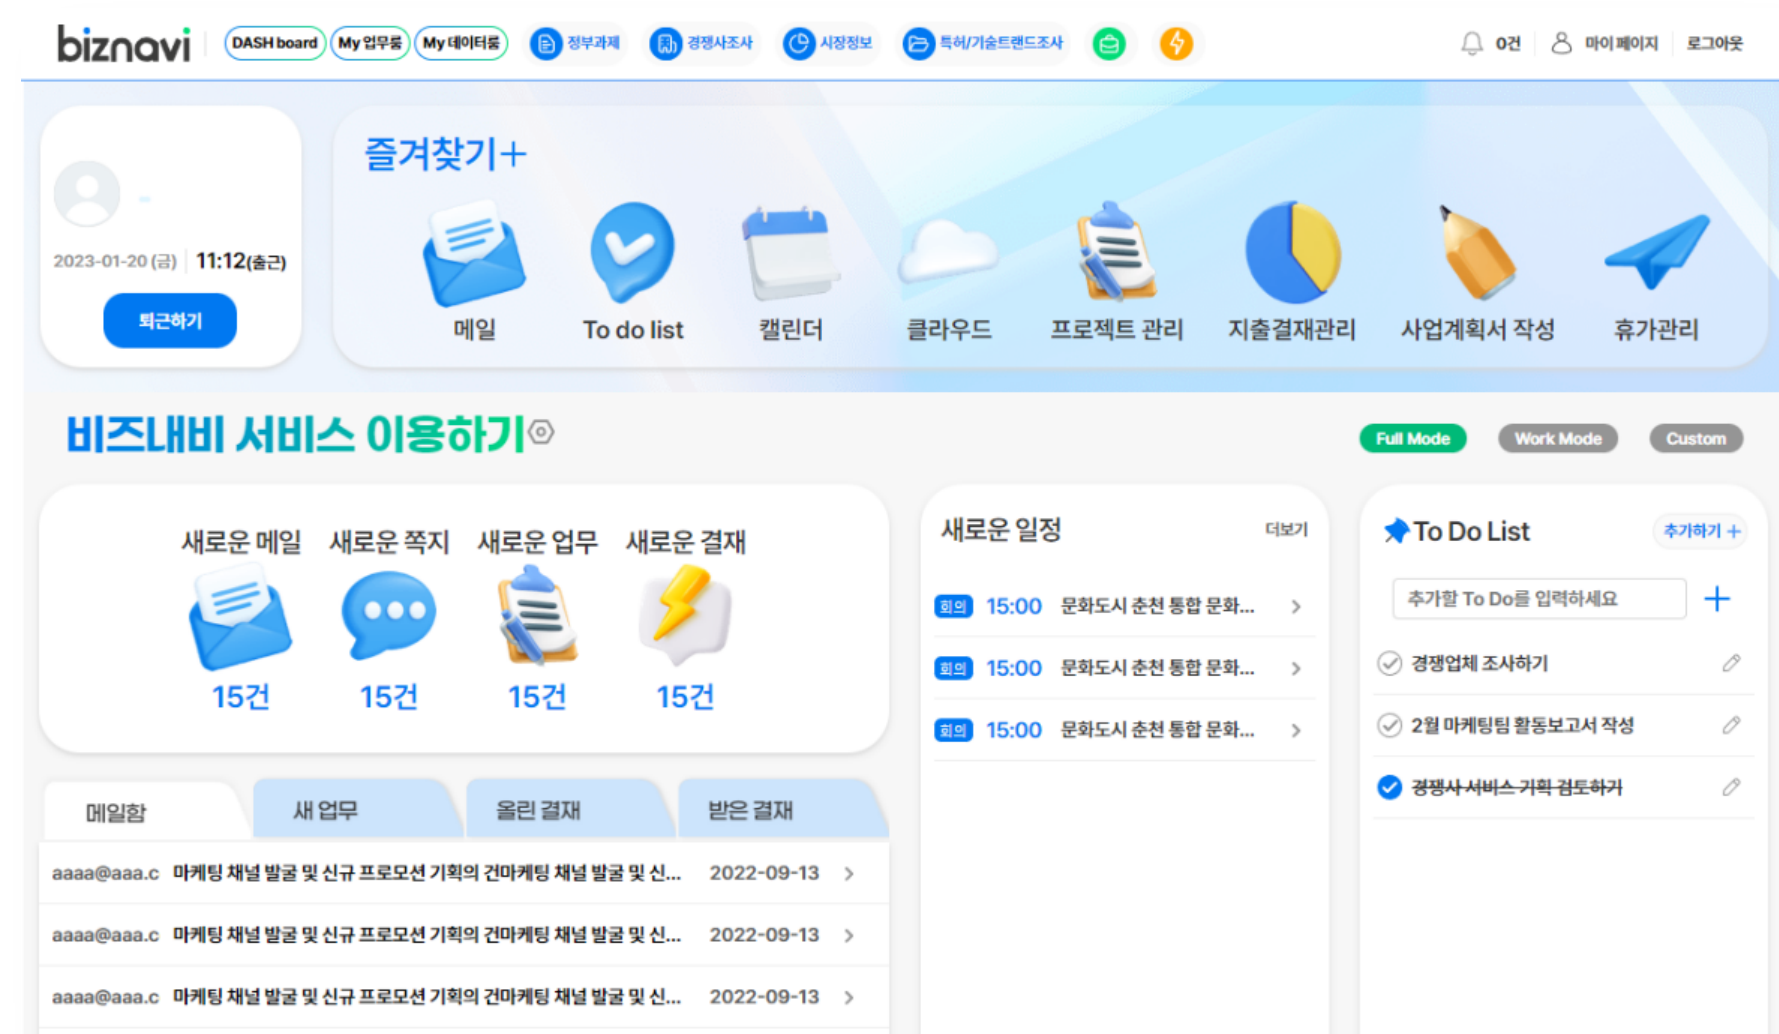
biznavi DASH board My 업무룸 My 데이터룸 정부과제 경쟁사조사 시장정보 특허/기술트랜드조사 0건 마이페이지 로그아웃

-
2023-01-20 (금) 11:12(출근)
퇴근하기

즐겨찾기+
메일 To do list 캘린더 클라우드 프로젝트 관리 지출결재관리 사업계획서 작성 휴가관리

비즈내비 서비스 이용하기
Full Mode Work Mode Custom

새로운 메일 15건
새로운 쪽지 15건
새로운 업무 15건
새로운 결재 15건

메일함 | 새 업무 | 올린 결재 | 받은 결재

| | | |
|---|---|---|
| aaaa@aaa.c | 마케팅 채널 발굴 및 신규 프로모션 기획의 건마케팅 채널 발굴 및 신... | 2022-09-13 |
| aaaa@aaa.c | 마케팅 채널 발굴 및 신규 프로모션 기획의 건마케팅 채널 발굴 및 신... | 2022-09-13 |
| aaaa@aaa.c | 마케팅 채널 발굴 및 신규 프로모션 기획의 건마케팅 채널 발굴 및 신... | 2022-09-13 |

새로운 일정 더보기
회의 15:00 문화도시 춘천 통합 문화...
회의 15:00 문화도시 춘천 통합 문화...
회의 15:00 문화도시 춘천 통합 문화...

To Do List 추가하기 +
추가할 To Do를 입력하세요 +
경쟁업체 조사하기
2월 마케팅팀 활동보고서 작성
경쟁사 서비스 기획 검토하기